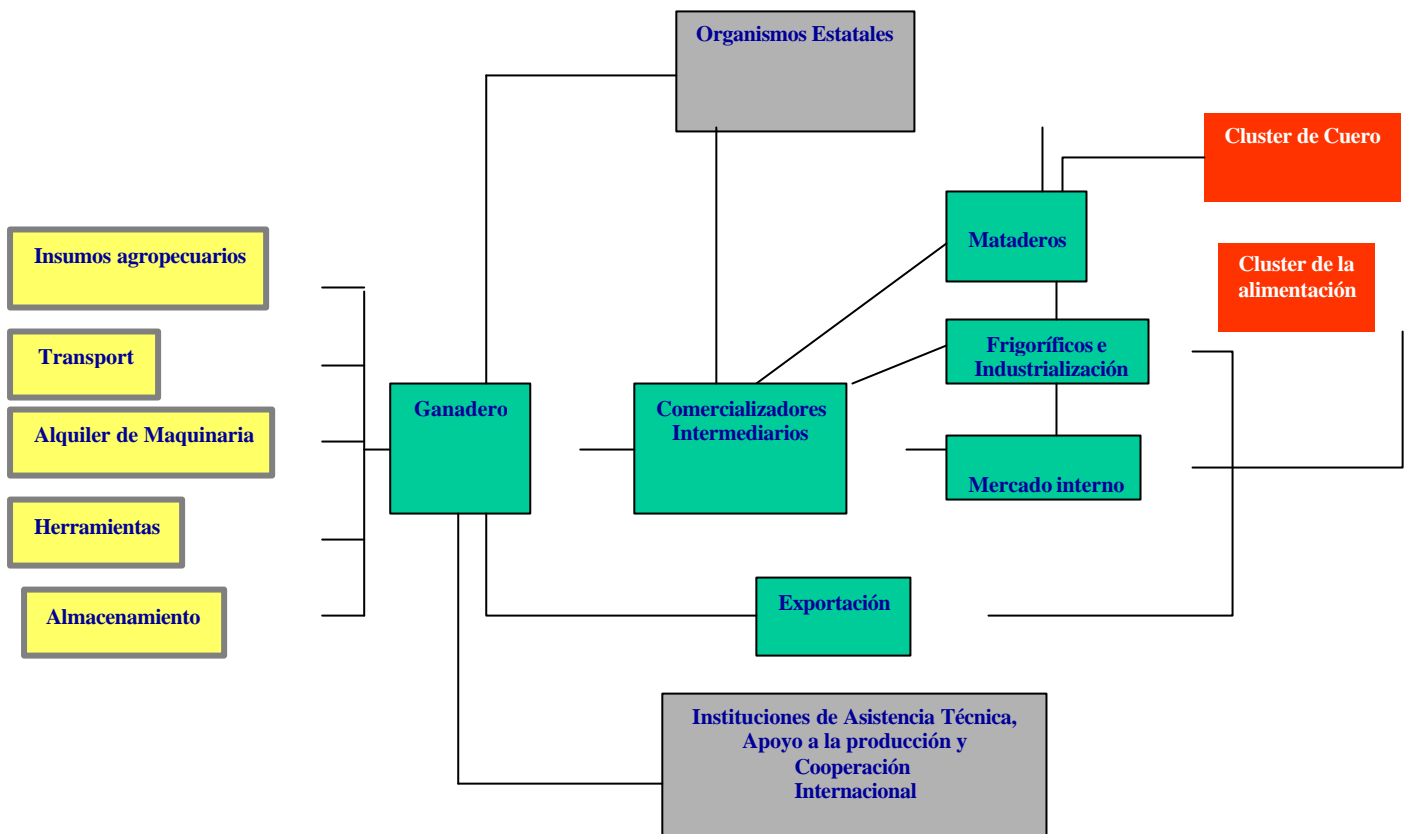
Organismos Estatales

Cluster de Cuero

Mataderos

Cluster de la alimentación

Insumos agropecuarios

Transport

Alquiler de Maquinaria

Herramientas

Almacenamiento

Ganadero

Comercializadores Intermediarios

Frigoríficos e Industrialización

Mercado interno

Exportación

Instituciones de Asistencia Técnica, Apoyo a la producción y Cooperación Internacional